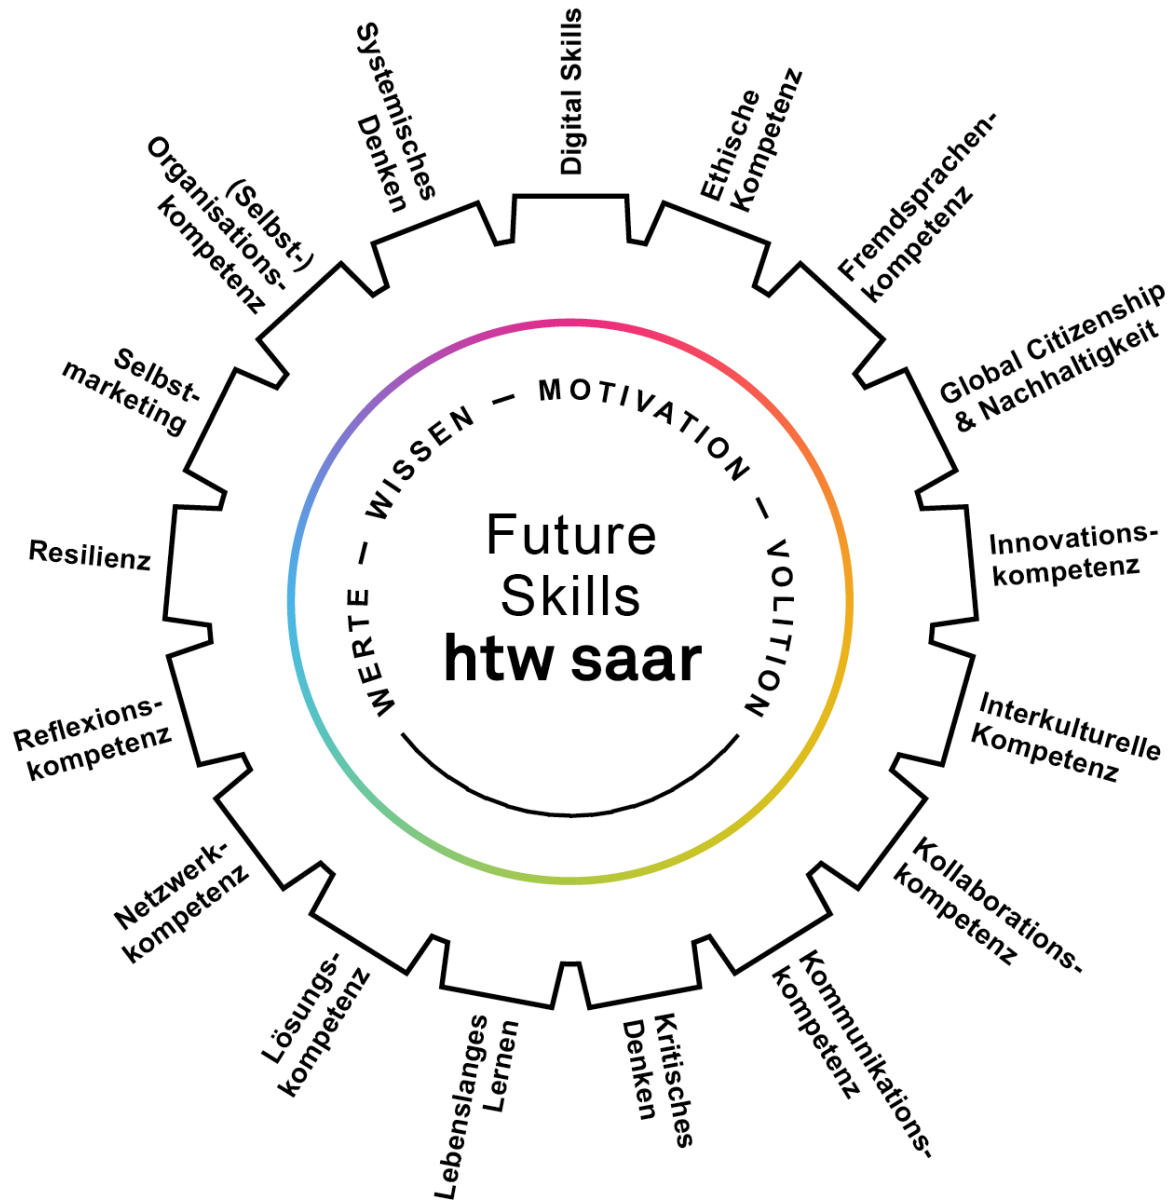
Digital Skills

Ethische Kompetenz

Fremdsprachenkompetenz

Global Citizenship & Nachhaltigkeit

Innovationskompetenz

Interkulturelle Kompetenz

Kollaborationskompetenz

Kommunikationskompetenz

Kritisches Denken

Lebenslanges Lernen

Lösungskompetenz

Netzwerkkompetenz

Reflexionskompetenz

Resilienz

Selbstmarketing

(Selbst-) Organisationskompetenz

Systemisches Denken

WERTE – WISSEN – MOTIVATION – VOLITION

Future Skills
htw saar